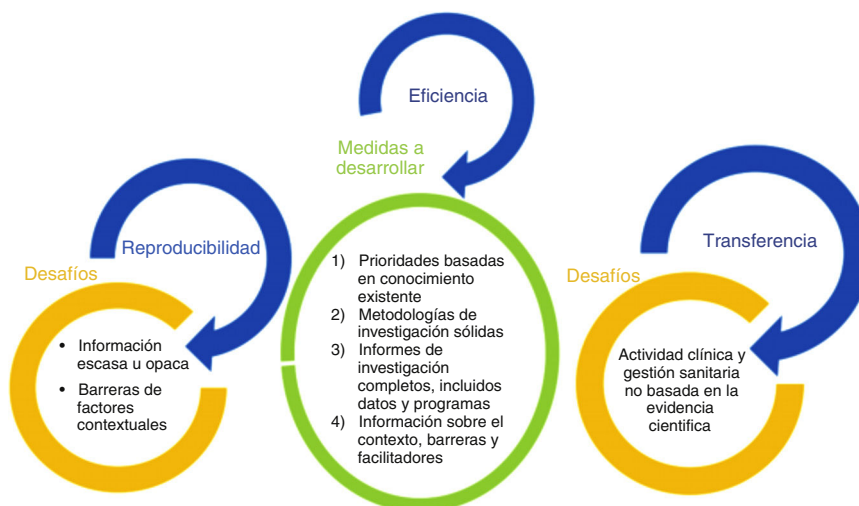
Eficiencia

Medidas a desarrollar

Reproducibilidad

Desafíos

- Información escasa u opaca
- Barreras de factores contextuales

1) Prioridades basadas en conocimiento existente
2) Metodologías de investigación sólidas
3) Informes de investigación completos, incluidos datos y programas
4) Información sobre el contexto, barreras y facilitadores

Transferencia

Desafíos

Actividad clínica y gestión sanitaria no basada en la evidencia científica